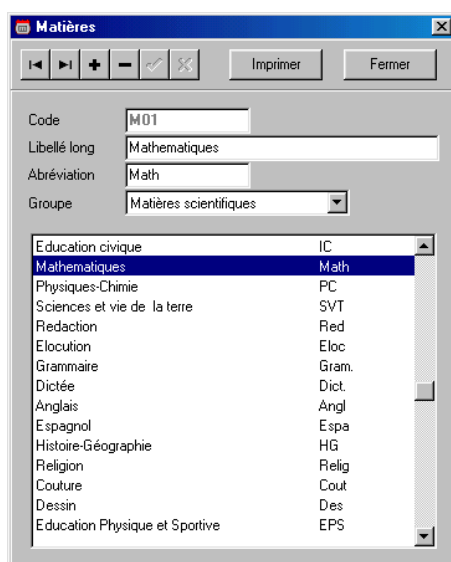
Matières

Imprimer
Fermer

Code M01
Libellé long Mathematiques
Abréviation Math
Groupe Matières scientifiques

| | |
|---|---|
| Education civique | IC |
| Mathematiques | Math |
| Physiques-Chimie | PC |
| Sciences et vie de la terre | SVT |
| Redaction | Red |
| Elocution | Eloc |
| Grammaire | Gram. |
| Dictée | Dict. |
| Anglais | Angl |
| Espagnol | Espa |
| Histoire-Géographie | HG |
| Religion | Relig |
| Couture | Cout |
| Dessin | Des |
| Education Physique et Sportive | EPS |